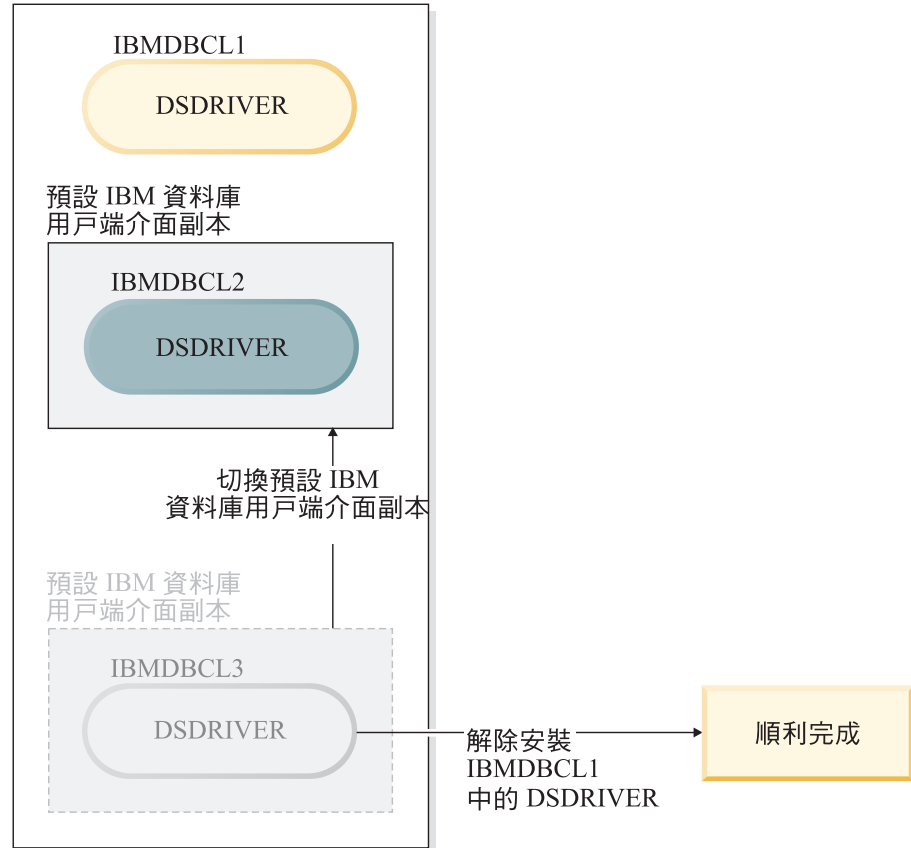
IBMDBCL1

DSDRIVER

預設 IBM 資料庫
用戶端介面副本

IBMDBCL2

DSDRIVER

切換預設 IBM
資料庫用戶端介面副本

預設 IBM 資料庫
用戶端介面副本

IBMDBCL3

DSDRIVER

解除安裝
IBMDBCL1
中的 DSDRIVER

順利完成